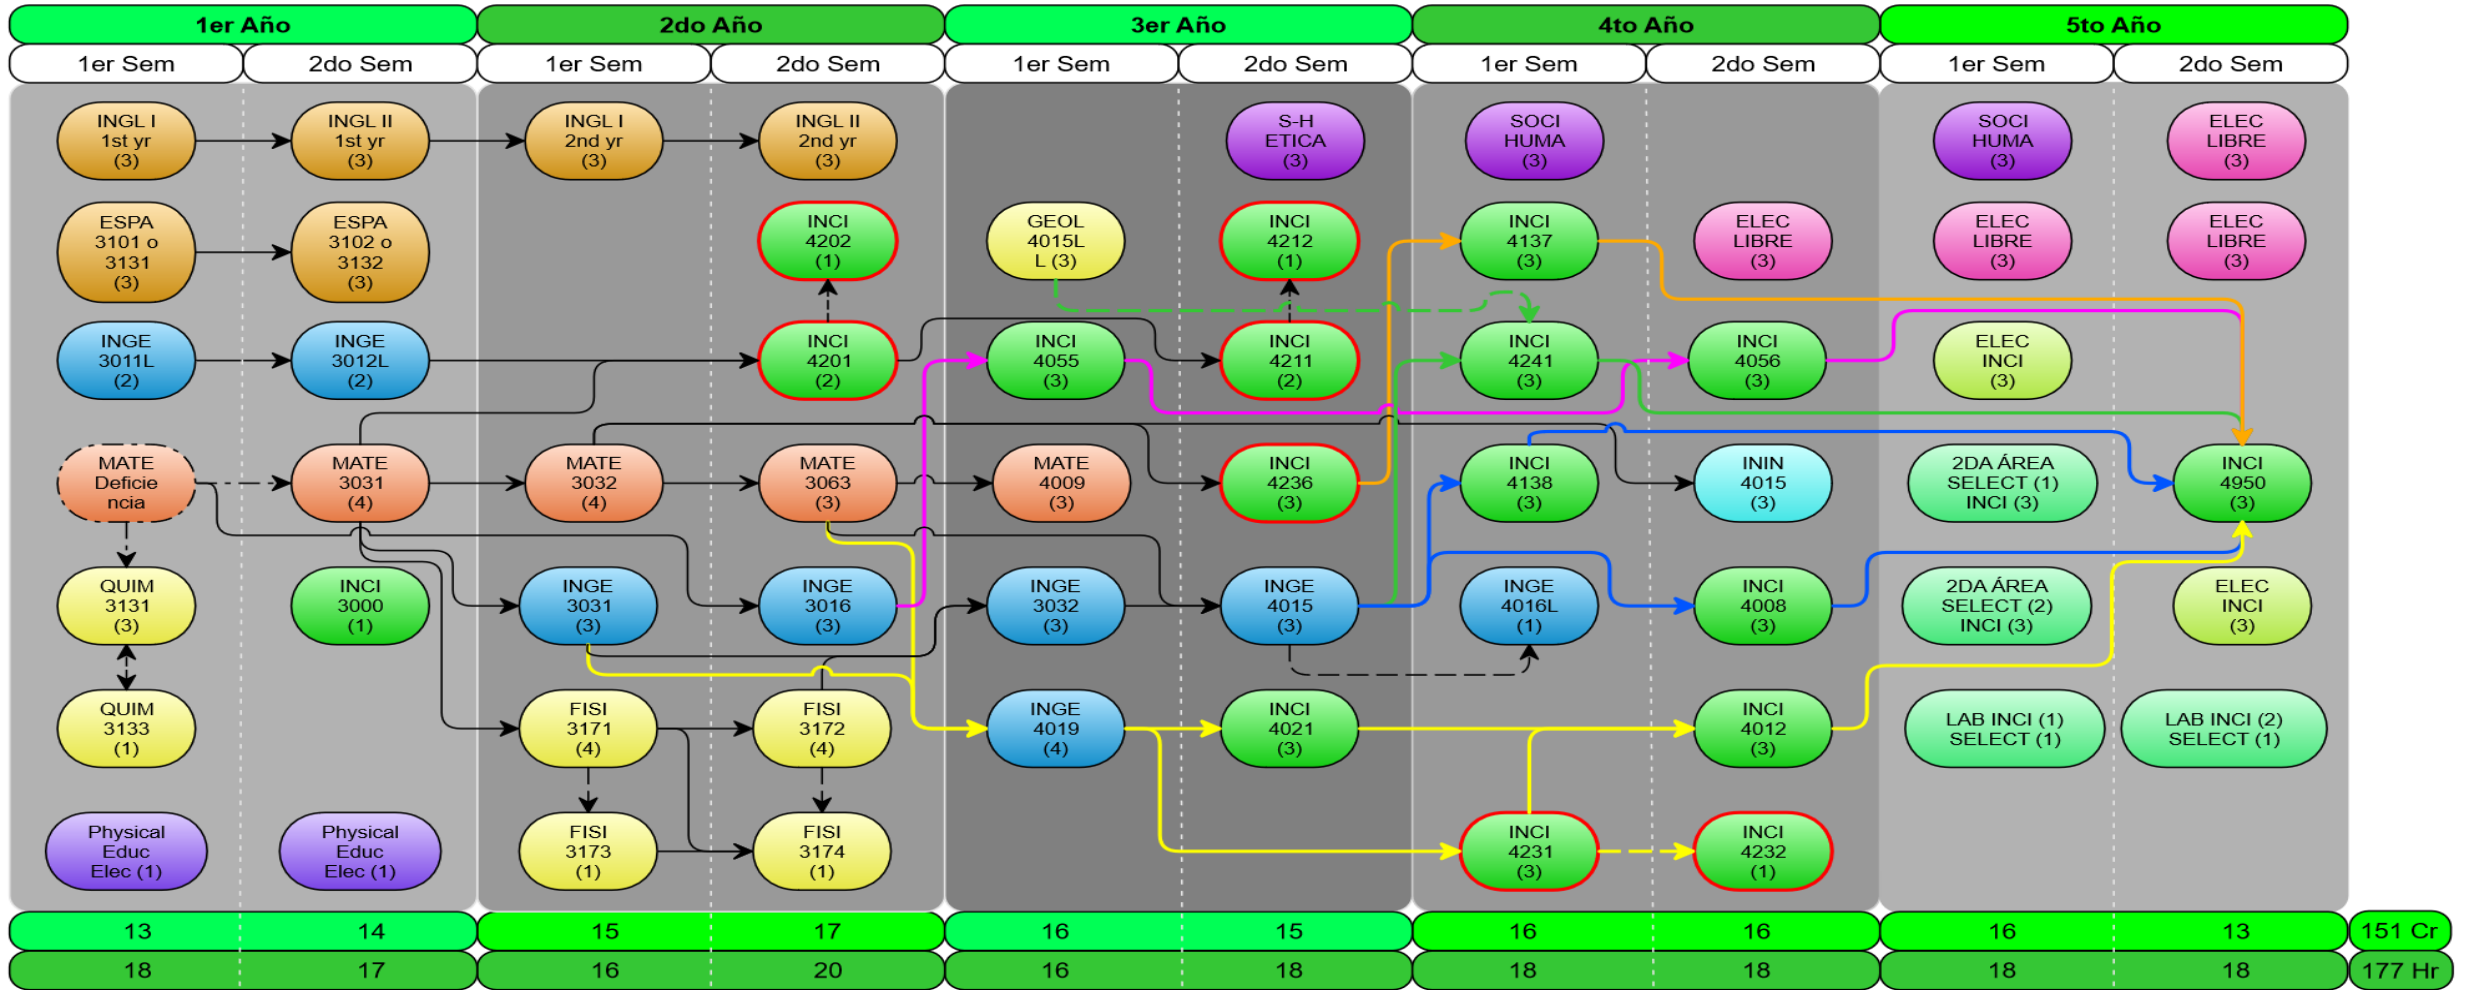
1er Año | 2do Año | 3er Año | 4to Año | 5to Año

1er Sem | 2do Sem | 1er Sem | 2do Sem | 1er Sem | 2do Sem | 1er Sem | 2do Sem | 1er Sem | 2do Sem

INGL I 1st yr (3)
INGL II 1st yr (3)
INGL I 2nd yr (3)
INGL II 2nd yr (3)
S-H ETICA (3)
SOCI HUMA (3)
SOCI HUMA (3)
ELEC LIBRE (3)

ESPA 3101 o 3131 (3)
ESPA 3102 o 3132 (3)
INCI 4202 (1)
GEOL 4015L L (3)
INCI 4212 (1)
INCI 4137 (3)
ELEC LIBRE (3)
ELEC LIBRE (3)
ELEC LIBRE (3)

INGE 3011L (2)
INGE 3012L (2)
INCI 4201 (2)
INCI 4055 (3)
INCI 4211 (2)
INCI 4241 (3)
INCI 4056 (3)
ELEC INCI (3)

MATE Deficiencia
MATE 3031 (4)
MATE 3032 (4)
MATE 3063 (3)
MATE 4009 (3)
INCI 4236 (3)
INCI 4138 (3)
ININ 4015 (3)
2DA ÁREA SELECT (1) INCI (3)
INCI 4950 (3)

QUIM 3131 (3)
INCI 3000 (1)
INGE 3031 (3)
INGE 3016 (3)
INGE 3032 (3)
INGE 4015 (3)
INGE 4016L (1)
INCI 4008 (3)
2DA ÁREA SELECT (2) INCI (3)
ELEC INCI (3)

QUIM 3133 (1)
FISI 3171 (4)
FISI 3172 (4)
INGE 4019 (4)
INCI 4021 (3)
INCI 4012 (3)
LAB INCI (1) SELECT (1)
LAB INCI (2) SELECT (1)

Physical Educ Elec (1)
Physical Educ Elec (1)
FISI 3173 (1)
FISI 3174 (1)
INCI 4231 (3)
INCI 4232 (1)

| 13 | 14 | 15 | 17 | 16 | 15 | 16 | 16 | 16 | 13 | 151 Cr |
|---|---|---|---|---|---|---|---|---|---|---|
| 18 | 17 | 16 | 20 | 16 | 18 | 18 | 18 | 18 | 18 | 177 Hr |